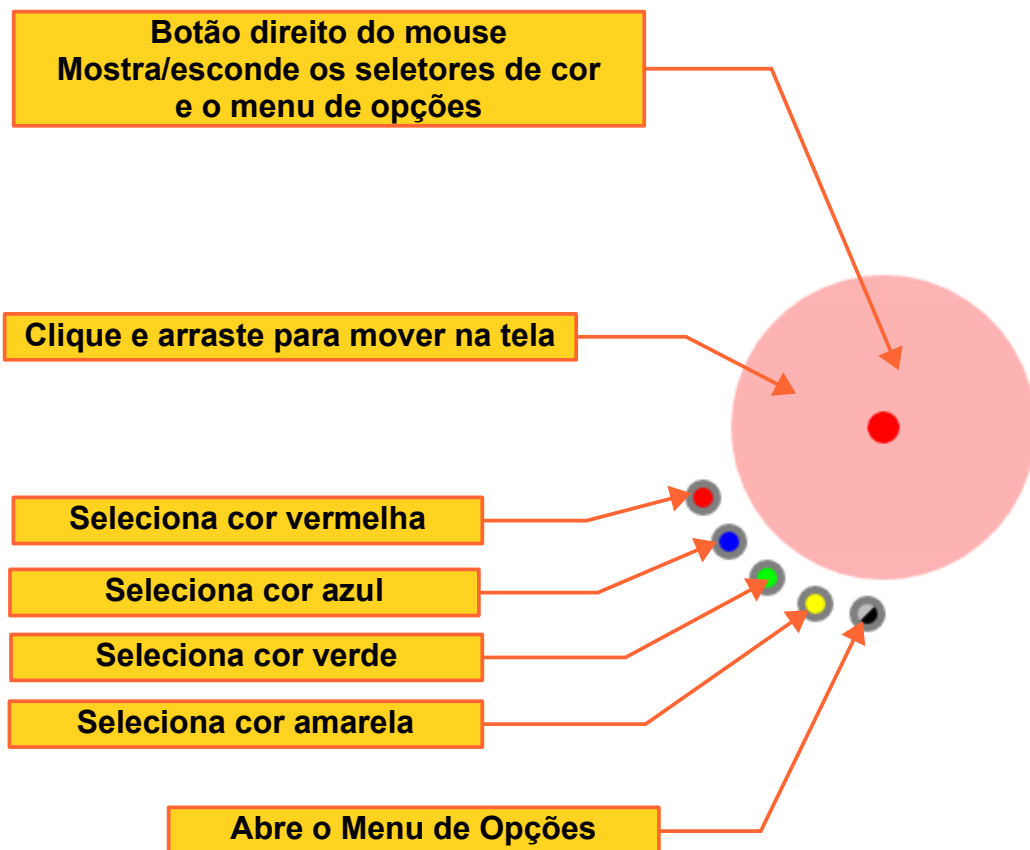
Botão direito do mouse
Mostra/esconde os seletores de cor
e o menu de opções

Clique e arraste para mover na tela

Seleciona cor vermelha

Seleciona cor azul

Seleciona cor verde

Seleciona cor amarela

Abre o Menu de Opções